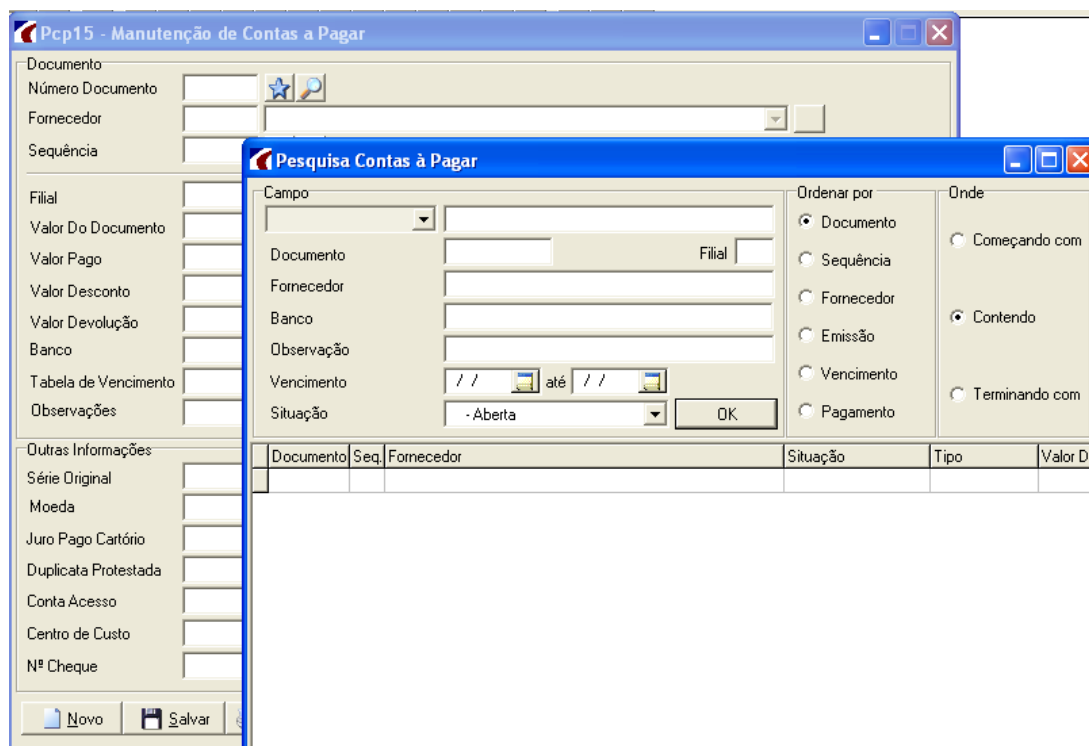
Pcp15 - Manutenção de Contas a Pagar

Documento
Número Documento
Fornecedor
Sequência

Filial
Valor Do Documento
Valor Pago
Valor Desconto
Valor Devolução
Banco
Tabela de Vencimento
Observações

Outras Informações
Série Original
Moeda
Juro Pago Cartório
Duplicata Protestada
Conta Acesso
Centro de Custo
Nº Cheque

Novo
Salvar

Pesquisa Contas à Pagar

Campo
Documento
Filial
Fornecedor
Banco
Observação
Vencimento
/ /
até
/ /
Situação
- Aberta
OK

Ordenar por
Documento
Sequência
Fornecedor
Emissão
Vencimento
Pagamento

Onde
Começando com
Contendo
Terminando com

| Documento | Seq. | Fornecedor | Situação | Tipo | Valor D |
|---|---|---|---|---|---|
| | | | | | |